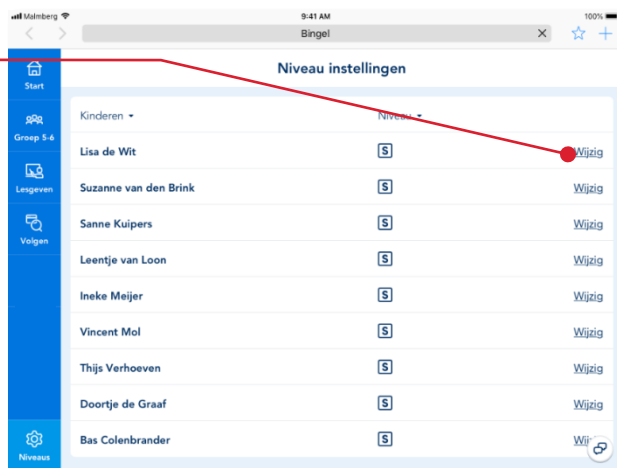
Malmberg 9:41 AM 100%

Bingel

Start

Groep 5-6

Lesgeven

Volgen

Niveaus

Niveau instellingen

| Kinderen ▾ | Niveau ▾ | |
|---|---|---|
| Lisa de Wit | S | Wijzig |
| Suzanne van den Brink | S | Wijzig |
| Sanne Kuipers | S | Wijzig |
| Leentje van Loon | S | Wijzig |
| Ineke Meijer | S | Wijzig |
| Vincent Mol | S | Wijzig |
| Thijs Verhoeven | S | Wijzig |
| Doortje de Graaf | S | Wijzig |
| Bas Colenbrander | S | Wij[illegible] |